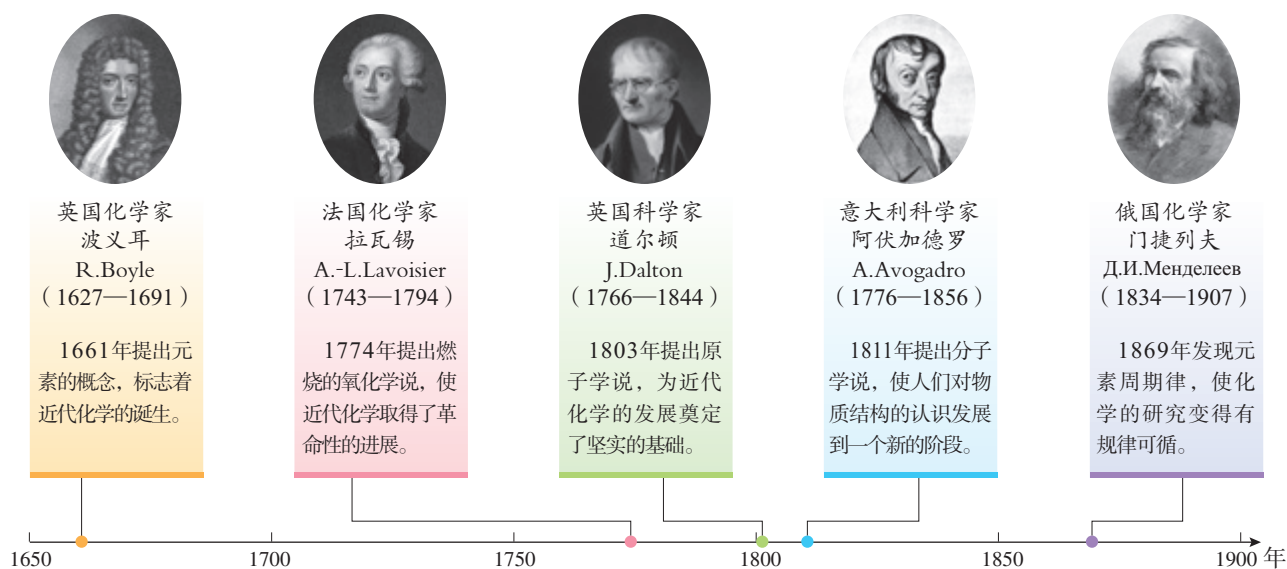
英国化学家
波义耳
R.Boyle
（1627—1691）

1661年提出元素的概念，标志着近代化学的诞生。

法国化学家
拉瓦锡
A.-L.Lavoisier
（1743—1794）

1774年提出燃烧的氧化学说，使近代化学取得了革命性的进展。

英国科学家
道尔顿
J.Dalton
（1766—1844）

1803年提出原子学说，为近代化学的发展奠定了坚实的基础。

意大利科学家
阿伏加德罗
A.Avogadro
（1776—1856）

1811年提出分子学说，使人们对物质结构的认识发展到一个新的阶段。

俄国化学家
门捷列夫
Д.И.Менделеев
（1834—1907）

1869年发现元素周期律，使化学的研究变得有规律可循。

1650　1700　1750　1800　1850　1900 年